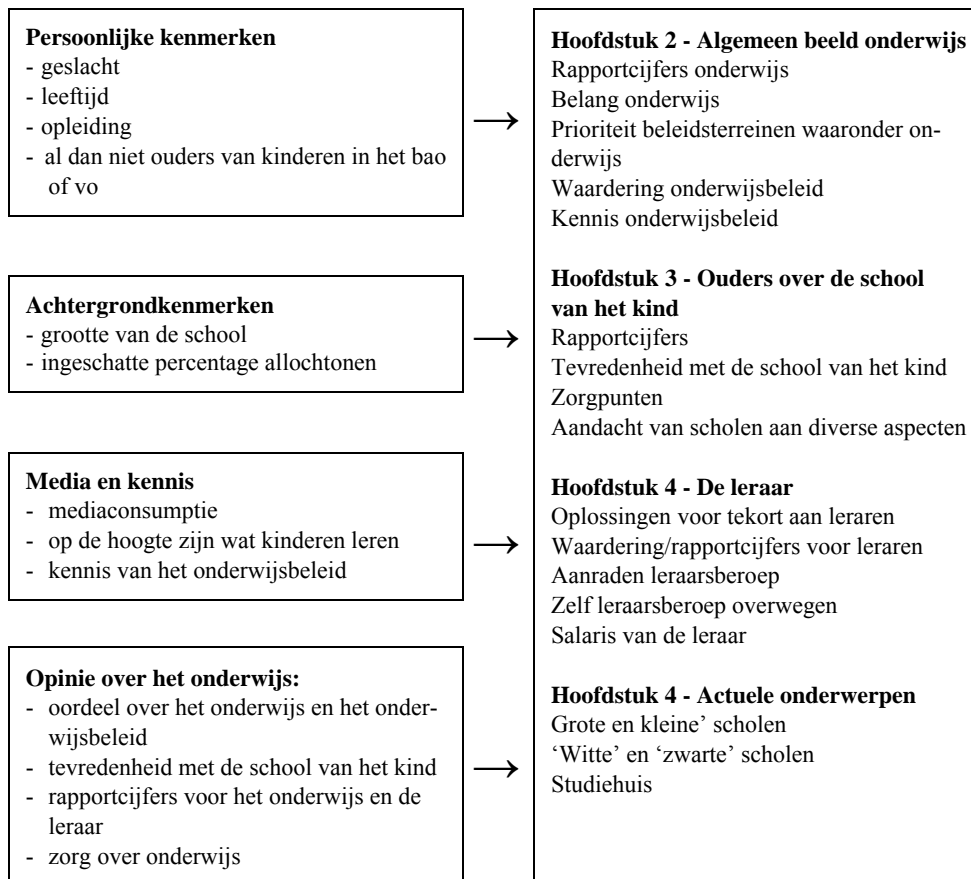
**Persoonlijke kenmerken**
- geslacht
- leeftijd
- opleiding
- al dan niet ouders van kinderen in het bao of vo

**Achtergrondkenmerken**
- grootte van de school
- ingeschatte percentage allochtonen

**Media en kennis**
- mediaconsumptie
- op de hoogte zijn wat kinderen leren
- kennis van het onderwijsbeleid

**Opinie over het onderwijs:**
- oordeel over het onderwijs en het onderwijsbeleid
- tevredenheid met de school van het kind
- rapportcijfers voor het onderwijs en de leraar
- zorg over onderwijs

**Hoofdstuk 2 - Algemeen beeld onderwijs**
Rapportcijfers onderwijs
Belang onderwijs
Prioriteit beleidsterreinen waaronder onderwijs
Waardering onderwijsbeleid
Kennis onderwijsbeleid

**Hoofdstuk 3 - Ouders over de school van het kind**
Rapportcijfers
Tevredenheid met de school van het kind
Zorgpunten
Aandacht van scholen aan diverse aspecten

**Hoofdstuk 4 - De leraar**
Oplossingen voor tekort aan leraren
Waardering/rapportcijfers voor leraren
Aanraden leraarsberoep
Zelf leraarsberoep overwegen
Salaris van de leraar

**Hoofdstuk 4 - Actuele onderwerpen**
Grote en kleine' scholen
'Witte' en 'zwarte' scholen
Studiehuis